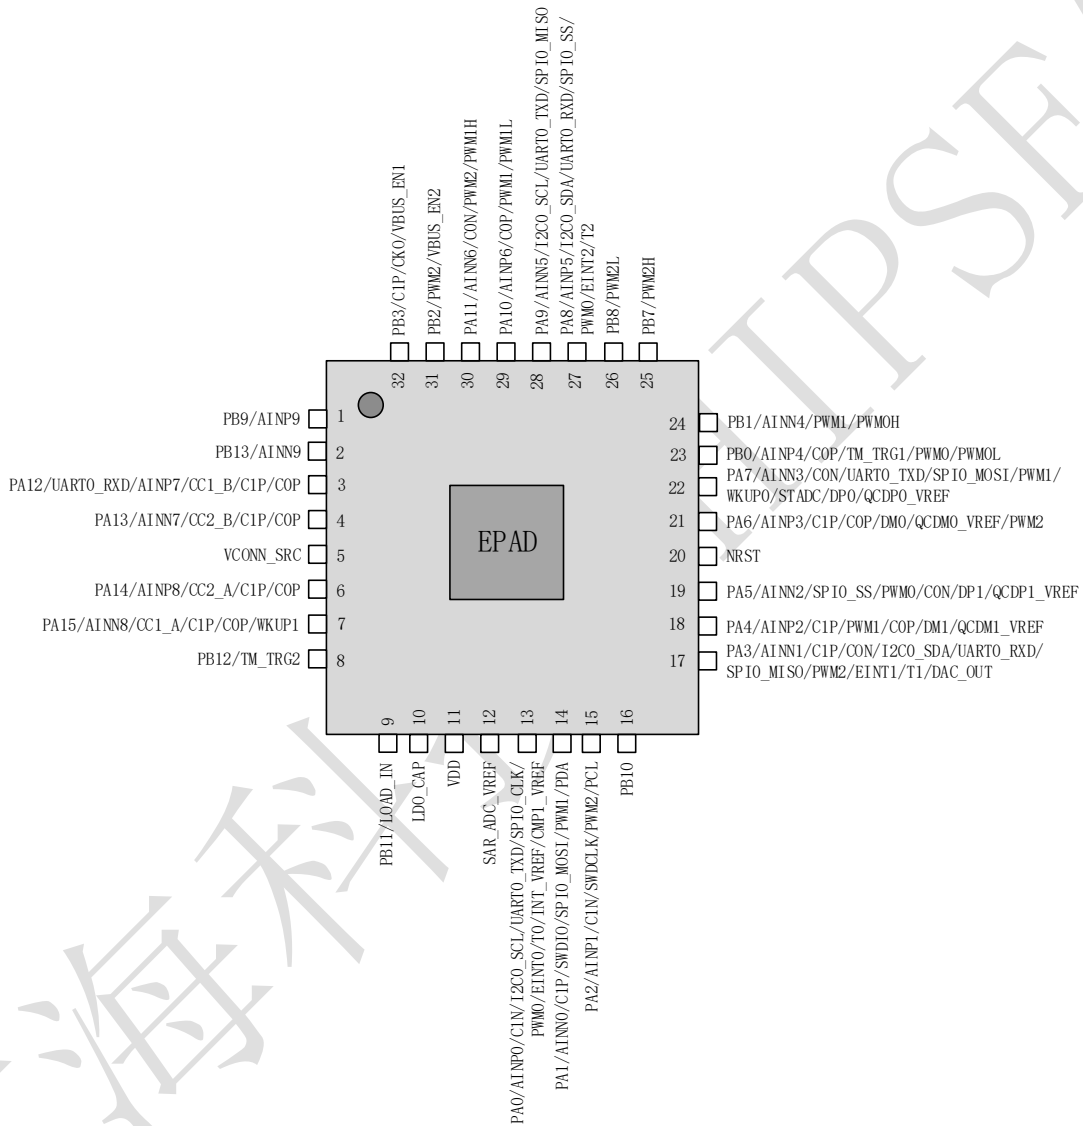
PB3/C1P/CK0/VBUS_EN1
PB2/PWM2/VBUS_EN2
PA11/AINN6/C0N/PWM2/PWM1H
PA10/AINP6/C0P/PWM1/PWM1L
PA9/AINN5/I2C0_SCL/UART0_TXD/SPI0_MISO
PA8/AINP5/I2C0_SDA/UART0_RXD/SPI0_SS/ PWM0/EINT2/T2
PB8/PWM2L
PB7/PWM2H

32 31 30 29 28 27 26 25

PB9/AINP9 1
PB13/AINN9 2
PA12/UART0_RXD/AINP7/CC1_B/C1P/C0P 3
PA13/AINN7/CC2_B/C1P/C0P 4
VCONN_SRC 5
PA14/AINP8/CC2_A/C1P/C0P 6
PA15/AINN8/CC1_A/C1P/C0P/WKUP1 7
PB12/TM_TRG2 8

EPAD

24 PB1/AINN4/PWM1/PWM0H
23 PB0/AINP4/C0P/TM_TRG1/PWM0/PWM0L
22 PA7/AINN3/C0N/UART0_TXD/SPI0_MOSI/PWM1/ WKUP0/STADC/DP0/QCDP0_VREF
21 PA6/AINP3/C1P/C0P/DM0/QCDM0_VREF/PWM2
20 NRST
19 PA5/AINN2/SPI0_SS/PWM0/C0N/DP1/QCDP1_VREF
18 PA4/AINP2/C1P/PWM1/C0P/DM1/QCDM1_VREF
17 PA3/AINN1/C1P/C0N/I2C0_SDA/UART0_RXD/ SPI0_MISO/PWM2/EINT1/T1/DAC_OUT

9 10 11 12 13 14 15 16

PB11/LOAD_IN
LDO_CAP
VDD
SAR_ADC_VREF
PA0/AINP0/C1N/I2C0_SCL/UART0_TXD/SPI0_CLK/ PWM0/EINT0/T0/INT_VREF/CMP1_VREF
PA1/AINN0/C1P/SWDIO/SPI0_MOSI/PWM1/PDA
PA2/AINP1/C1N/SWDCLK/PWM2/PCL
PB10